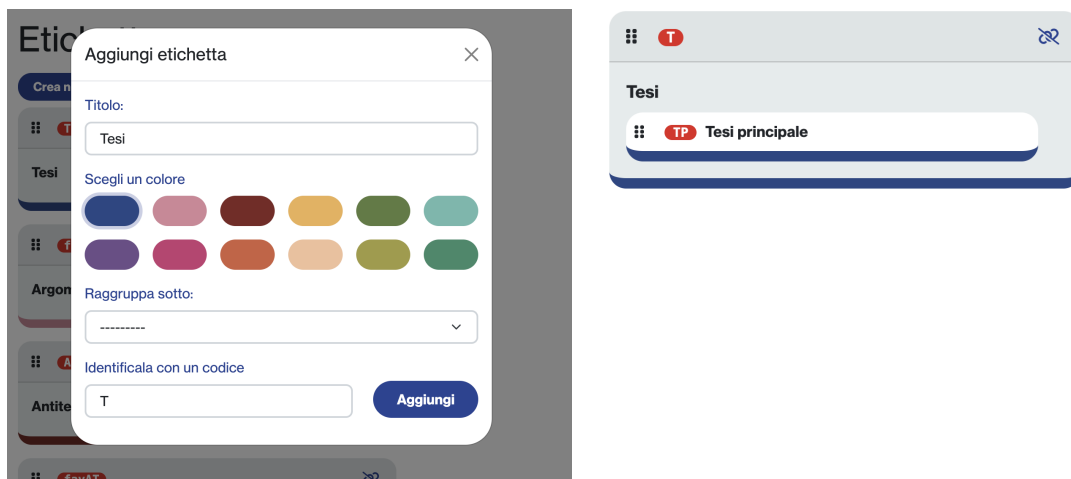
Etic

Crea n

T

Tesi

f

Argon

A

Antite

favAT

Aggiungi etichetta

×

Titolo:

Tesi

Scegli un colore

Raggruppa sotto:

---------

Identificala con un codice

T

Aggiungi

T

Tesi

TP Tesi principale